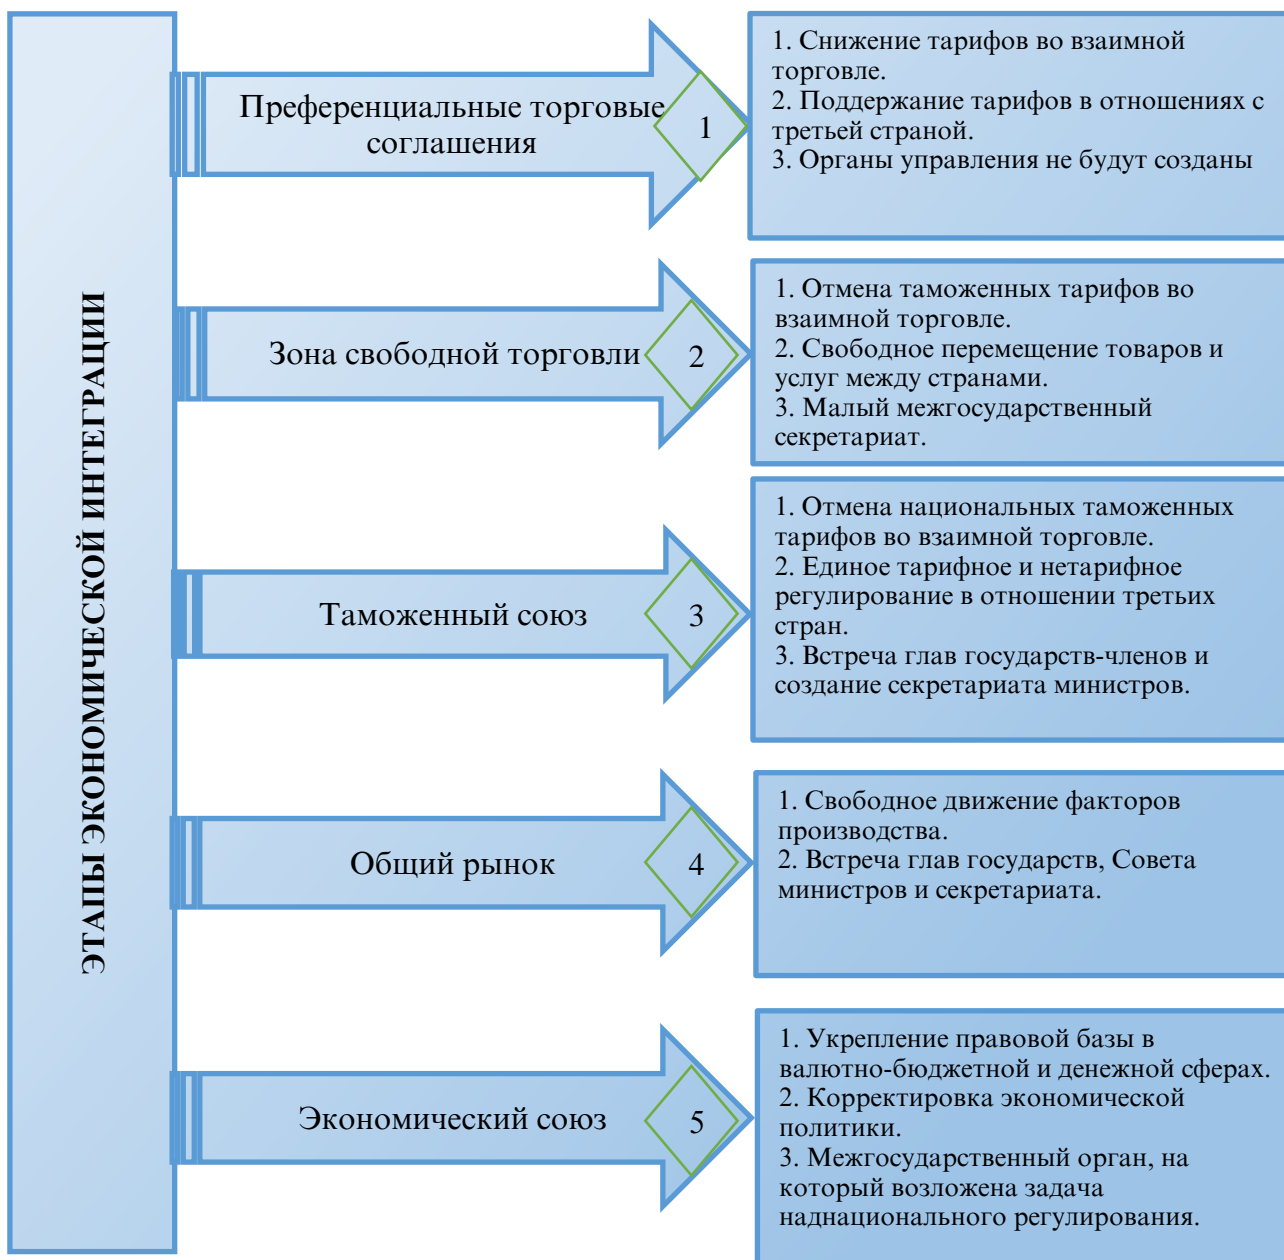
ЭТАПЫ ЭКОНОМИЧЕСКОЙ ИНТЕГРАЦИИ

Преференциальные торговые соглашения

1

1. Снижение тарифов во взаимной торговле.
2. Поддержание тарифов в отношениях с третьей страной.
3. Органы управления не будут созданы

Зона свободной торговли

2

1. Отмена таможенных тарифов во взаимной торговле.
2. Свободное перемещение товаров и услуг между странами.
3. Малый межгосударственный секретариат.

Таможенный союз

3

1. Отмена национальных таможенных тарифов во взаимной торговле.
2. Единое тарифное и нетарифное регулирование в отношении третьих стран.
3. Встреча глав государств-членов и создание секретариата министров.

Общий рынок

4

1. Свободное движение факторов производства.
2. Встреча глав государств, Совета министров и секретариата.

Экономический союз

5

1. Укрепление правовой базы в валютно-бюджетной и денежной сферах.
2. Корректировка экономической политики.
3. Межгосударственный орган, на который возложена задача наднационального регулирования.